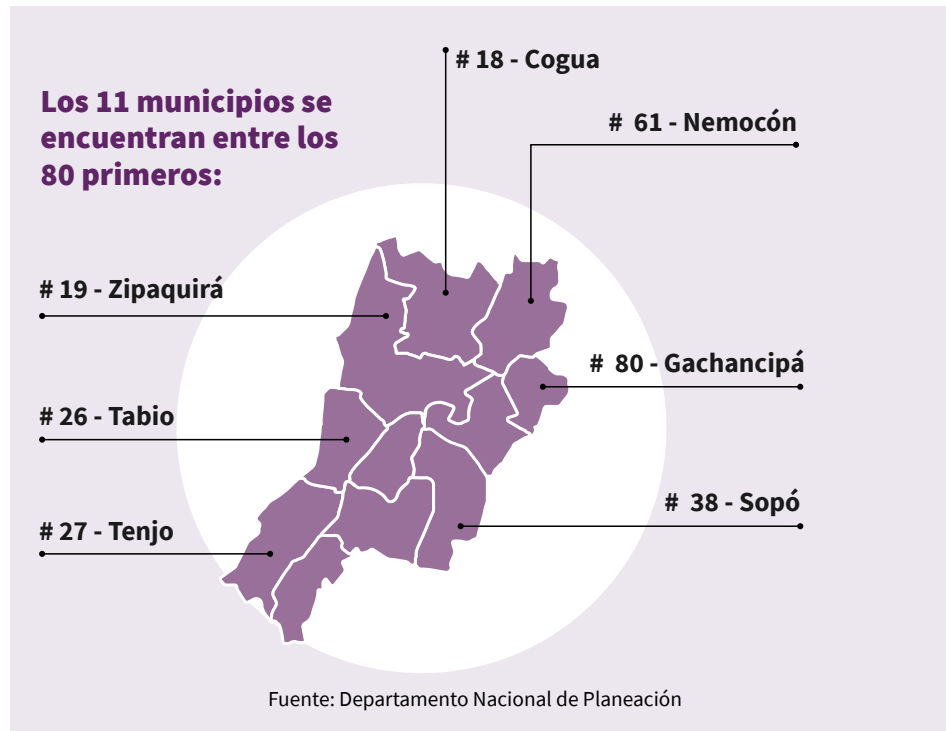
Los 11 municipios se encuentran entre los 80 primeros:

# 18 - Cogua

# 61 - Nemocón

# 19 - Zipaquirá

# 80 - Gachancipá

# 26 - Tabio

# 38 - Sopó

# 27 - Tenjo

Fuente: Departamento Nacional de Planeación